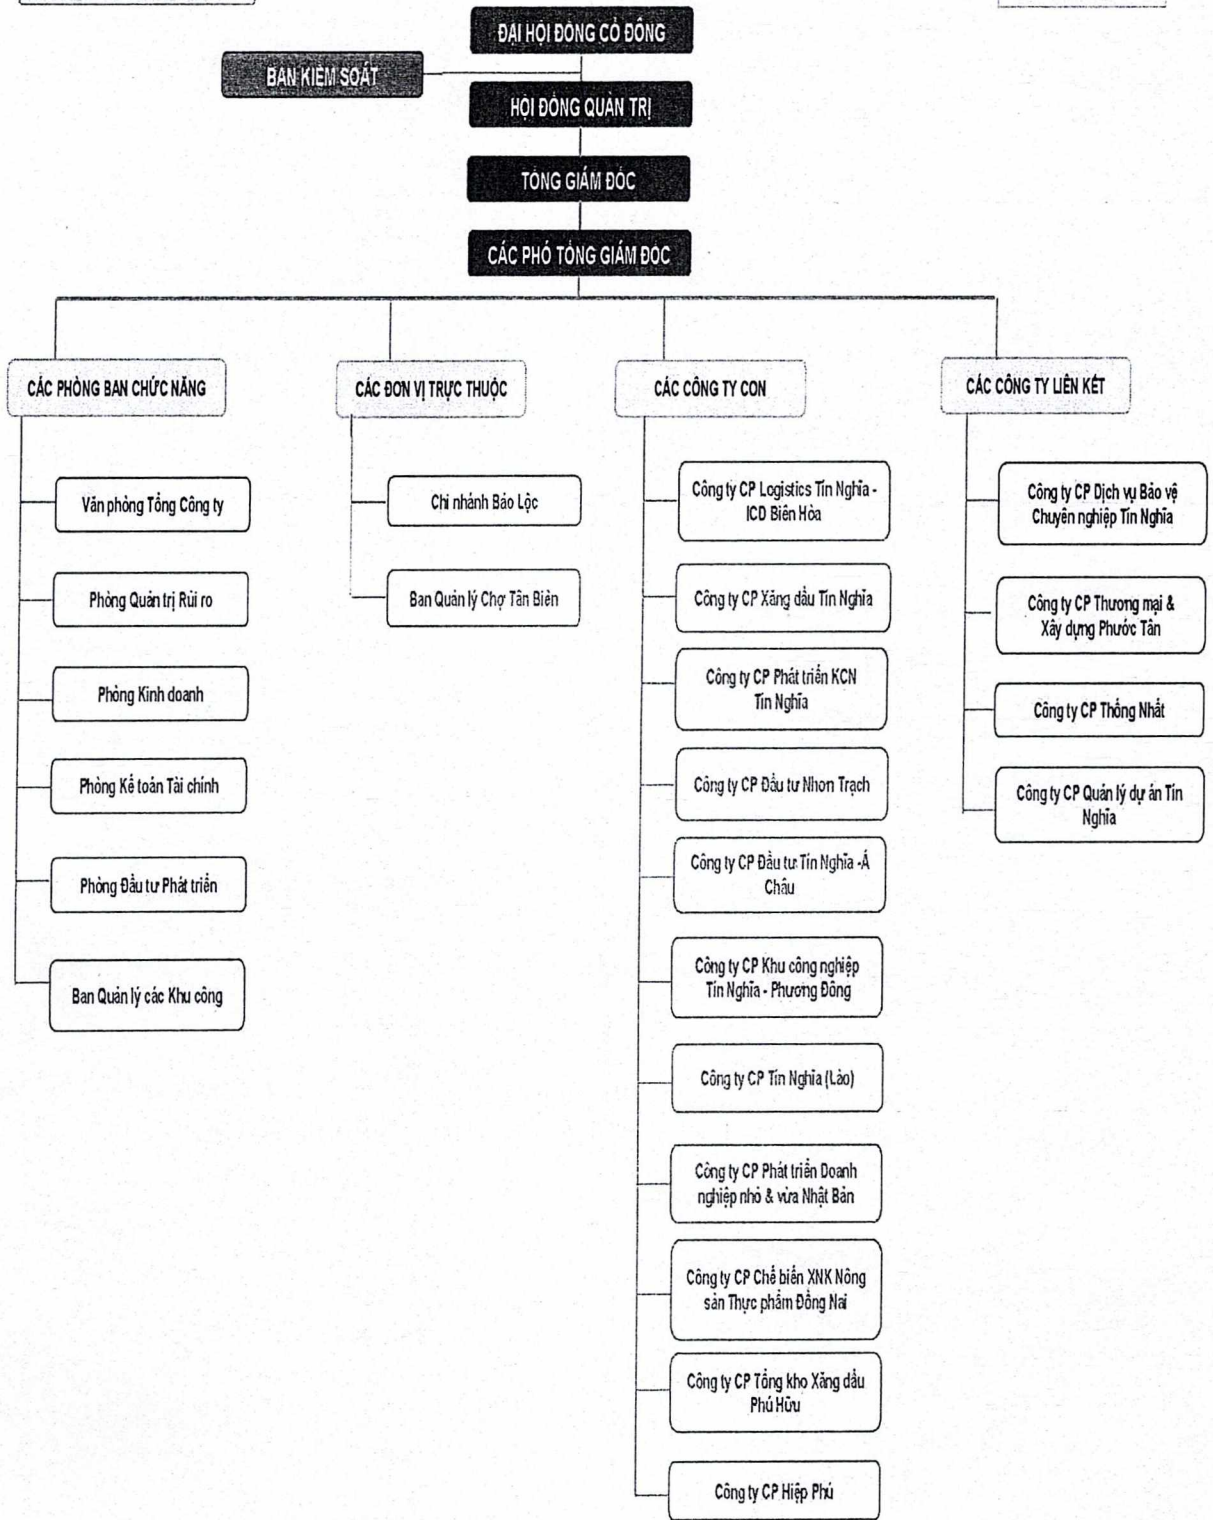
ĐẠI HỘI ĐỒNG CỔ ĐÔNG

BAN KIỂM SOÁT

HỘI ĐỒNG QUẢN TRỊ

TỔNG GIÁM ĐỐC

CÁC PHÓ TỔNG GIÁM ĐỐC

CÁC PHÒNG BAN CHỨC NĂNG

Văn phòng Tổng Công ty

Phòng Quản trị Rủi ro

Phòng Kinh doanh

Phòng Kế toán Tài chính

Phòng Đầu tư Phát triển

Ban Quản lý các Khu công

CÁC ĐƠN VỊ TRỰC THUỘC

Chi nhánh Bảo Lộc

Ban Quản lý Chợ Tân Biên

CÁC CÔNG TY CON

Công ty CP Logistics Tín Nghĩa - ICD Biên Hòa

Công ty CP Xăng dầu Tín Nghĩa

Công ty CP Phát triển KCN Tín Nghĩa

Công ty CP Đầu tư Nhơn Trạch

Công ty CP Đầu tư Tín Nghĩa -Á Châu

Công ty CP Khu công nghiệp Tín Nghĩa - Phương Đông

Công ty CP Tín Nghĩa (Lào)

Công ty CP Phát triển Doanh nghiệp nhỏ & vừa Nhật Bản

Công ty CP Chế biến XNK Nông sản Thực phẩm Đồng Nai

Công ty CP Tổng kho Xăng dầu Phú Hữu

Công ty CP Hiệp Phú

CÁC CÔNG TY LIÊN KẾT

Công ty CP Dịch vụ Bảo vệ Chuyên nghiệp Tín Nghĩa

Công ty CP Thương mại & Xây dựng Phước Tân

Công ty CP Thống Nhất

Công ty CP Quản lý dự án Tín Nghĩa